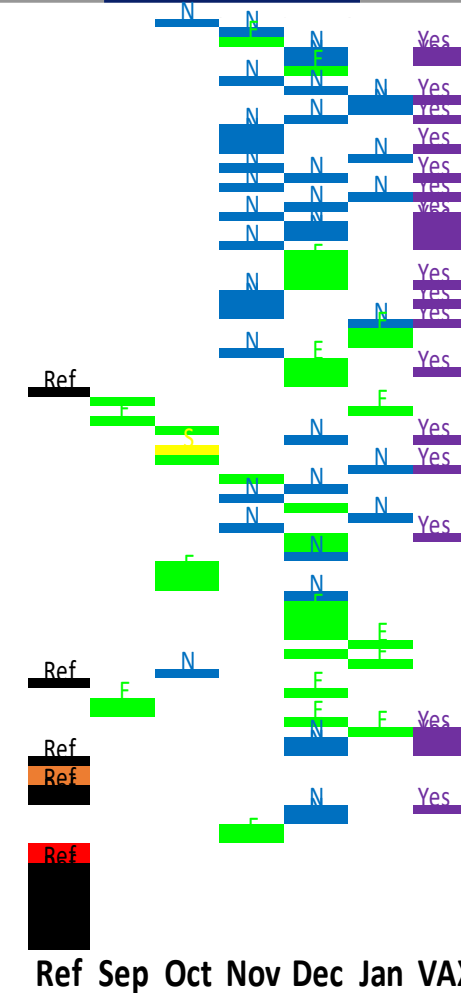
N
N
F
N
F
N
Yes
N
N
N
Yes
Yes
N
N
Yes
N
N
N
Yes
N
N
N
Yes
Yes
N
N
N
Yes
N
N
F
N
Yes
Yes
N
N
F
Yes
N
F
Yes
Ref
F
F
F
S
N
Yes
N
N
Yes
N
N
N
Yes
N
F
N
F
F
F
Ref
N
F
F
F
F
Yes
N
Ref
Ref
N
Yes
F
Ref
Ref Sep Oct Nov Dec Jan VAX